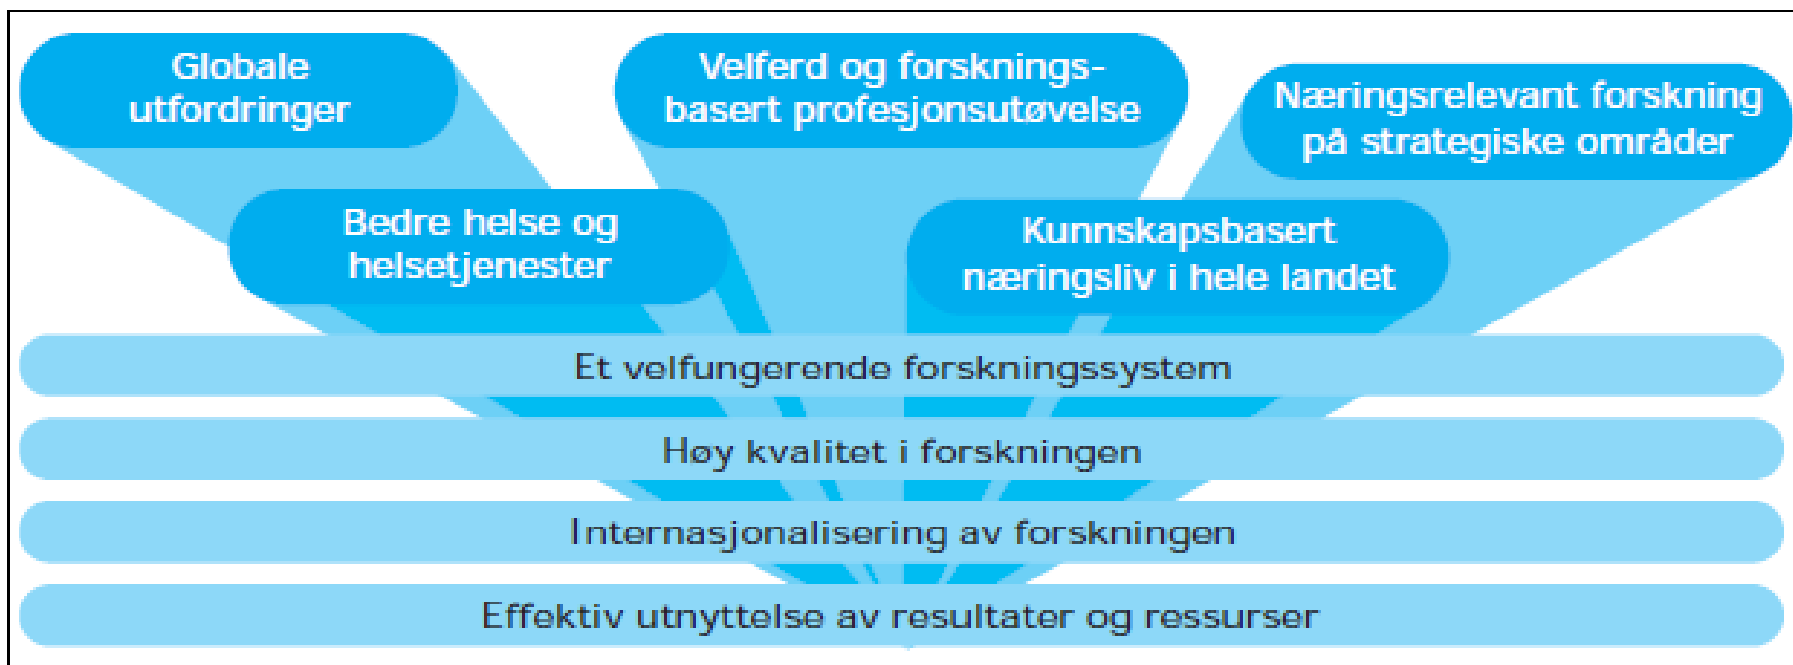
Globale utfordringer

Velferd og forskningsbasert profesjonsutøvelse

Næringsrelevant forskning på strategiske områder

Bedre helse og helsetjenester

Kunnskapsbasert næringsliv i hele landet

Et velfungerende forskningssystem

Høy kvalitet i forskningen

Internasjonalisering av forskningen

Effektiv utnyttelse av resultater og ressurser